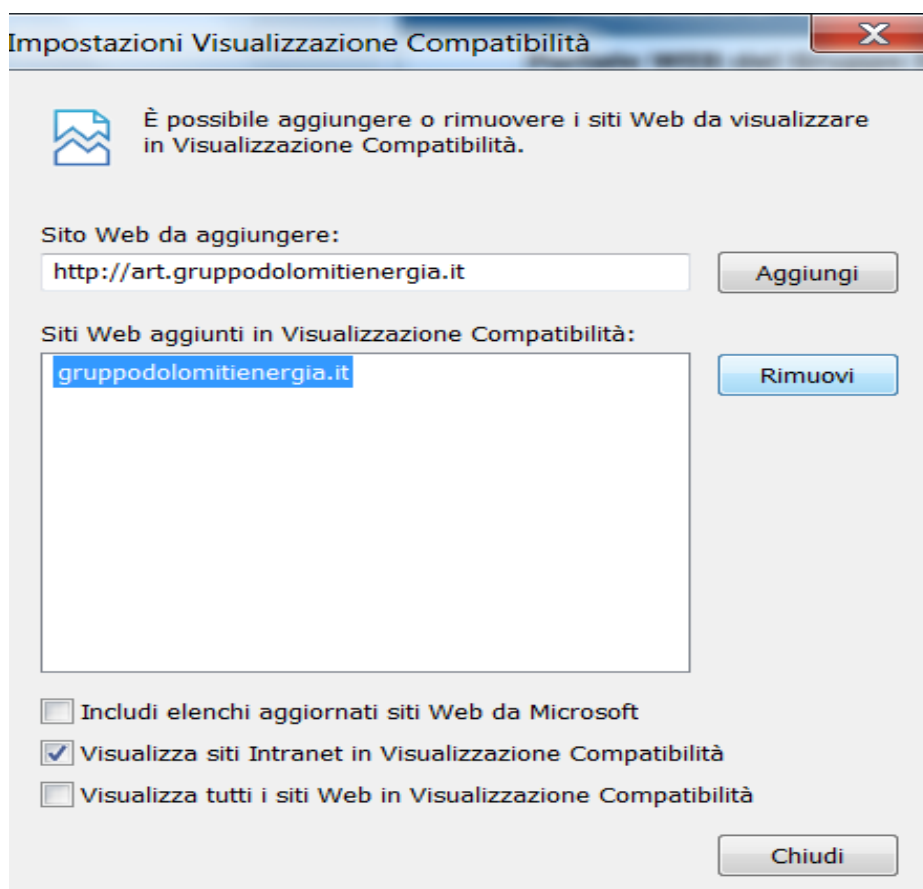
Impostazioni Visualizzazione Compatibilità

È possibile aggiungere o rimuovere i siti Web da visualizzare in Visualizzazione Compatibilità.

Sito Web da aggiungere:

http://art.gruppodolomitienergia.it

Aggiungi

Siti Web aggiunti in Visualizzazione Compatibilità:

gruppodolomitienergia.it

Rimuovi

Includi elenchi aggiornati siti Web da Microsoft

Visualizza siti Intranet in Visualizzazione Compatibilità

Visualizza tutti i siti Web in Visualizzazione Compatibilità

Chiudi